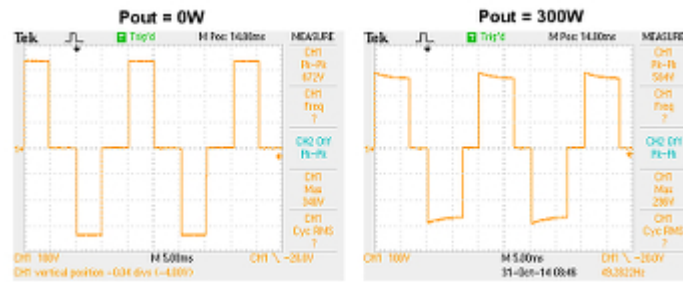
Pout = 0W

Tek Trig'd M Pos: 14.80ms MEASURE

CH1 Pk-Pk 672V

CH1 Freq ?

CH2 Off Pk-Pk

CH1 Max 340V

CH1 Cyc RMS ?

CH1 100V M 5.00ms CH1 ↖ -26.0V

CH1 vertical position -0.04 divs (-4.00V)

Pout = 300W

Tek Trig'd M Pos: 14.80ms MEASURE

CH1 Pk-Pk 584V

CH1 Freq ?

CH2 Off Pk-Pk

CH1 Max 298V

CH1 Cyc RMS ?

CH1 100V M 5.00ms CH1 ↖ -26.0V

31-Oct-14 08:46 49.2822Hz